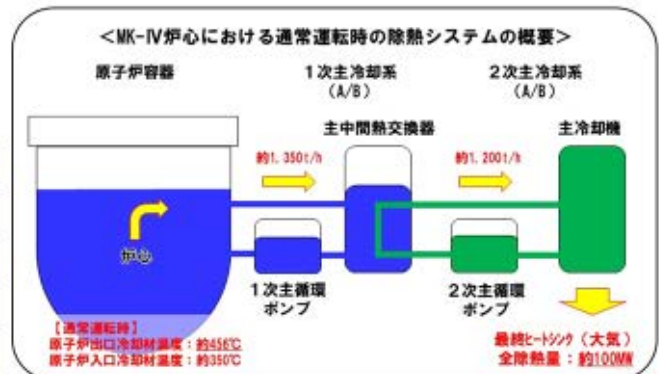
<MK-IV炉心における通常運転時の除熱システムの概要>

原子炉容器

1次主冷却系
(A/B)

2次主冷却系
(A/B)

主中間熱交換器

主冷却機

約1,350t/h

約1,200t/h

炉心

1次主循環
ポンプ

2次主循環
ポンプ

【通常運転時】
原子炉出口冷却材温度：約456℃
原子炉入口冷却材温度：約350℃

最終ヒートシンク（大気）
全除熱量：約100MW